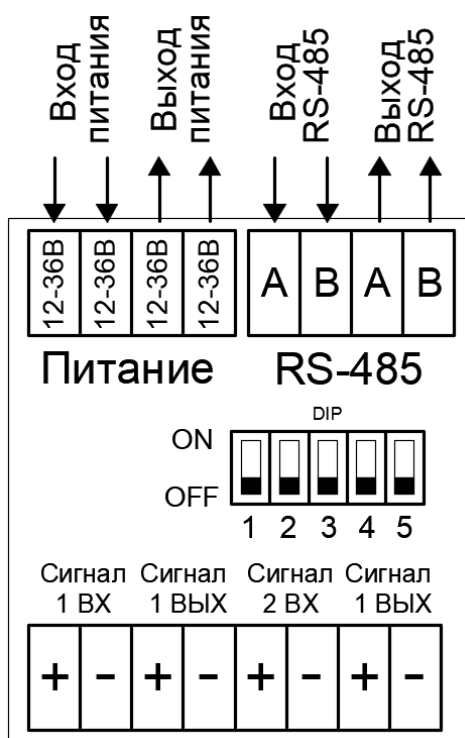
Вход питания
Выход питания
Вход RS-485
Выход RS-485

| 12-36В | 12-36В | 12-36В | 12-36В |
|---|---|---|---|

| A | B | A | B |
|---|---|---|---|

Питание
RS-485

DIP
ON
OFF
1 2 3 4 5

Сигнал 1 ВХ
Сигнал 1 ВЫХ
Сигнал 2 ВХ
Сигнал 1 ВЫХ

| + | - | + | - | + | - | + | - |
|---|---|---|---|---|---|---|---|